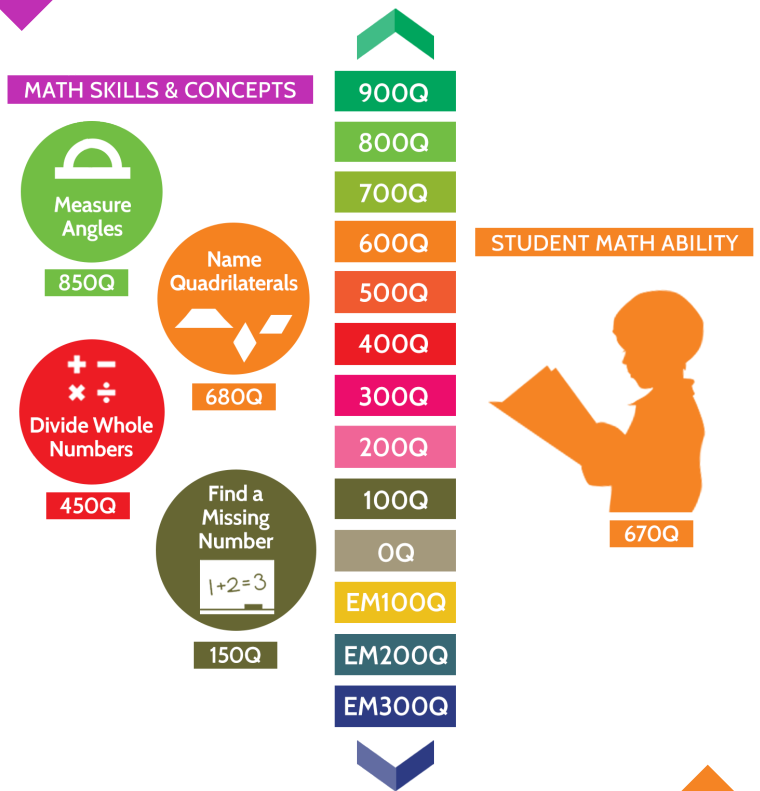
MATH SKILLS & CONCEPTS

Measure Angles
850Q

Name Quadrilaterals
680Q

+ −
× ÷
Divide Whole Numbers
450Q

Find a Missing Number
1+2=3
150Q

900Q
800Q
700Q
600Q
500Q
400Q
300Q
200Q
100Q
0Q
EM100Q
EM200Q
EM300Q

STUDENT MATH ABILITY
670Q